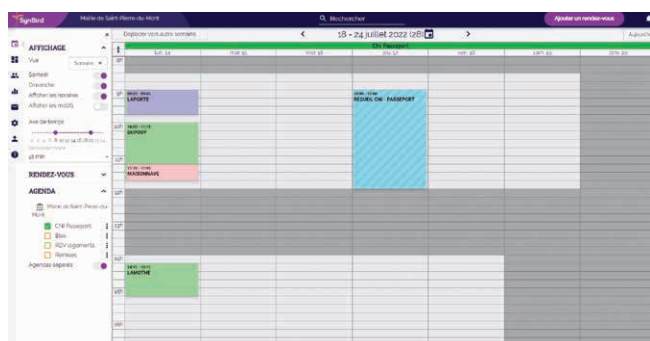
SynBird
Mairie de Saint-Pierre-du-Mont
Rechercher
Ajouter un rendez-vous
Aujourd

AFFICHAGE
Vue
Semaine
Samedi
Dimanche
Afficher les horaires
Afficher les motifs
Axe de temps
15 min

RENDEZ-VOUS

AGENDA
Mairie de Saint-Pierre-du-Mont
CNI Passeport
Elus
RDV logements
Urbanisme
Agendas séparés

Déplacer vers autre semaine
18 - 24 juillet 2022 (29)
CNI Passeport
lun. 18
mar. 19
mer. 20
jeu. 21
ven. 22
sam. 23
dim. 24

LAPORTE
DUPONT
MAISONNAVE
REUNION CNI - PASSEPORT
LAMOTHE